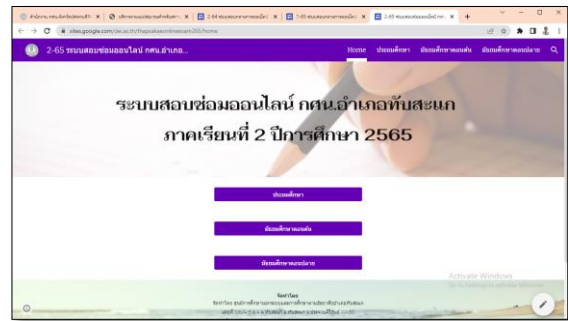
sites.google.com/dei.ac.th/thapsakaeonlineexam265/home

2-65 ระบบสอบซ่อมออนไลน์ กศน.อำเภอ...

Home ประถมศึกษา มัธยมศึกษาตอนต้น มัธยมศึกษาตอนปลาย

ระบบสอบซ่อมออนไลน์ กศน.อำเภอทับสะแก
ภาคเรียนที่ 2 ปีการศึกษา 2565

ประถมศึกษา

มัธยมศึกษาตอนต้น

มัธยมศึกษาตอนปลาย

Activate Windows
Go to Settings to activate Windows.

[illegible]